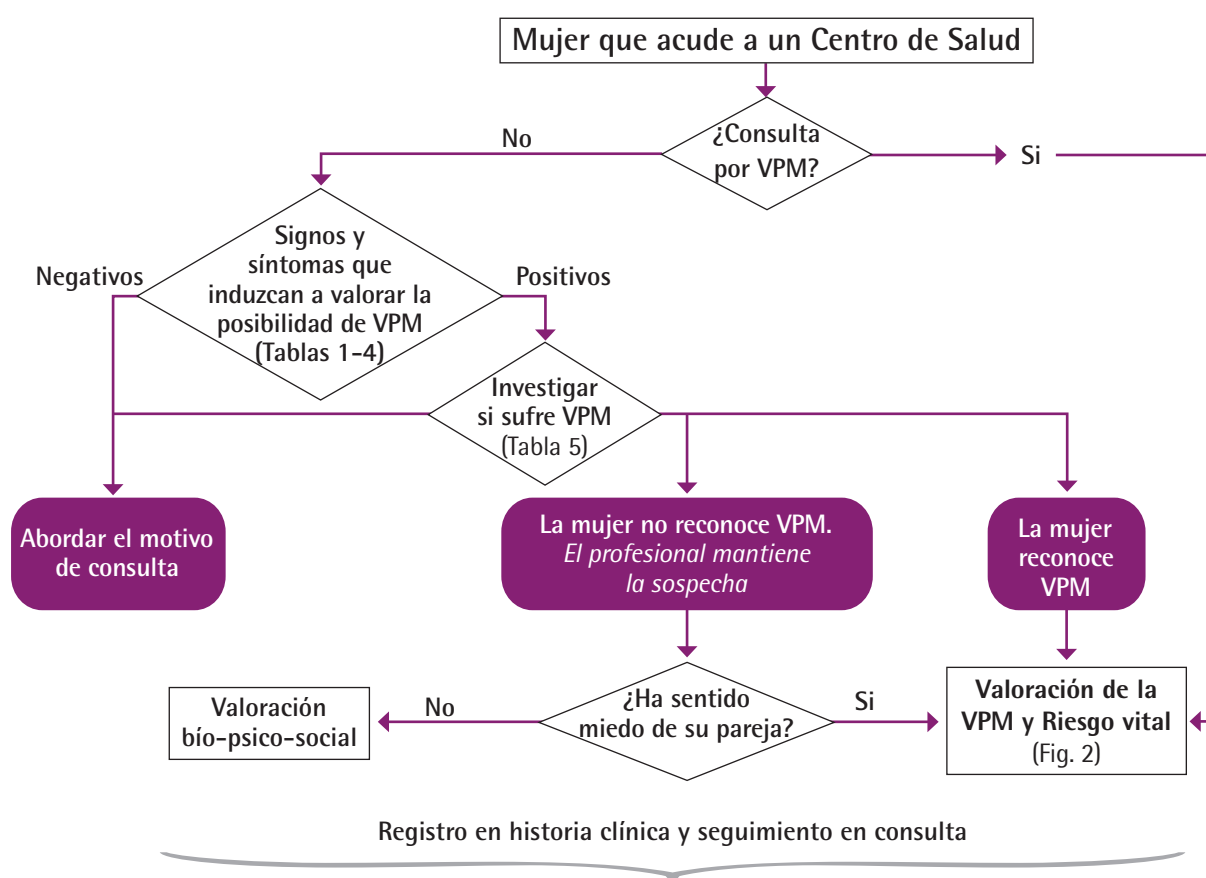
Mujer que acude a un Centro de Salud

¿Consulta por VPM?

No

Si

Signos y síntomas que induzcan a valorar la posibilidad de VPM (Tablas 1-4)

Negativos

Positivos

Investigar si sufre VPM (Tabla 5)

Abordar el motivo de consulta

La mujer no reconoce VPM. *El profesional mantiene la sospecha*

La mujer reconoce VPM

¿Ha sentido miedo de su pareja?

No

Si

Valoración bío-psico-social

Valoración de la VPM y Riesgo vital (Fig. 2)

Registro en historia clínica y seguimiento en consulta